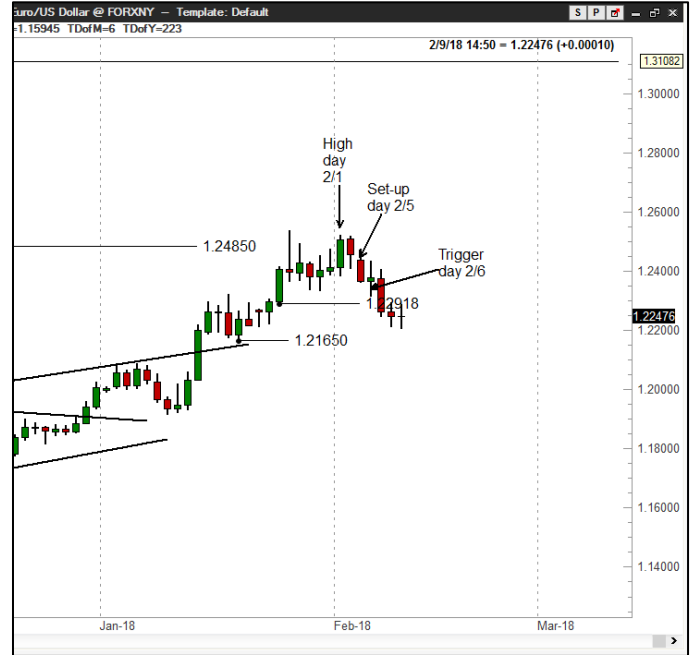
Euro/US Dollar @ FORXNY — Template: Default

S P

=1.15945 TDofM=6 TDofY=223

2/9/18 14:50 = 1.22476 (+0.00010)

1.31082
1.30000
1.28000
1.26000
1.24000
1.22476
1.22000
1.20000
1.18000
1.16000
1.14000

High day 2/1

Set-up day 2/5

Trigger day 2/6

1.24850

1.22918

1.21650

Jan-18
Feb-18
Mar-18